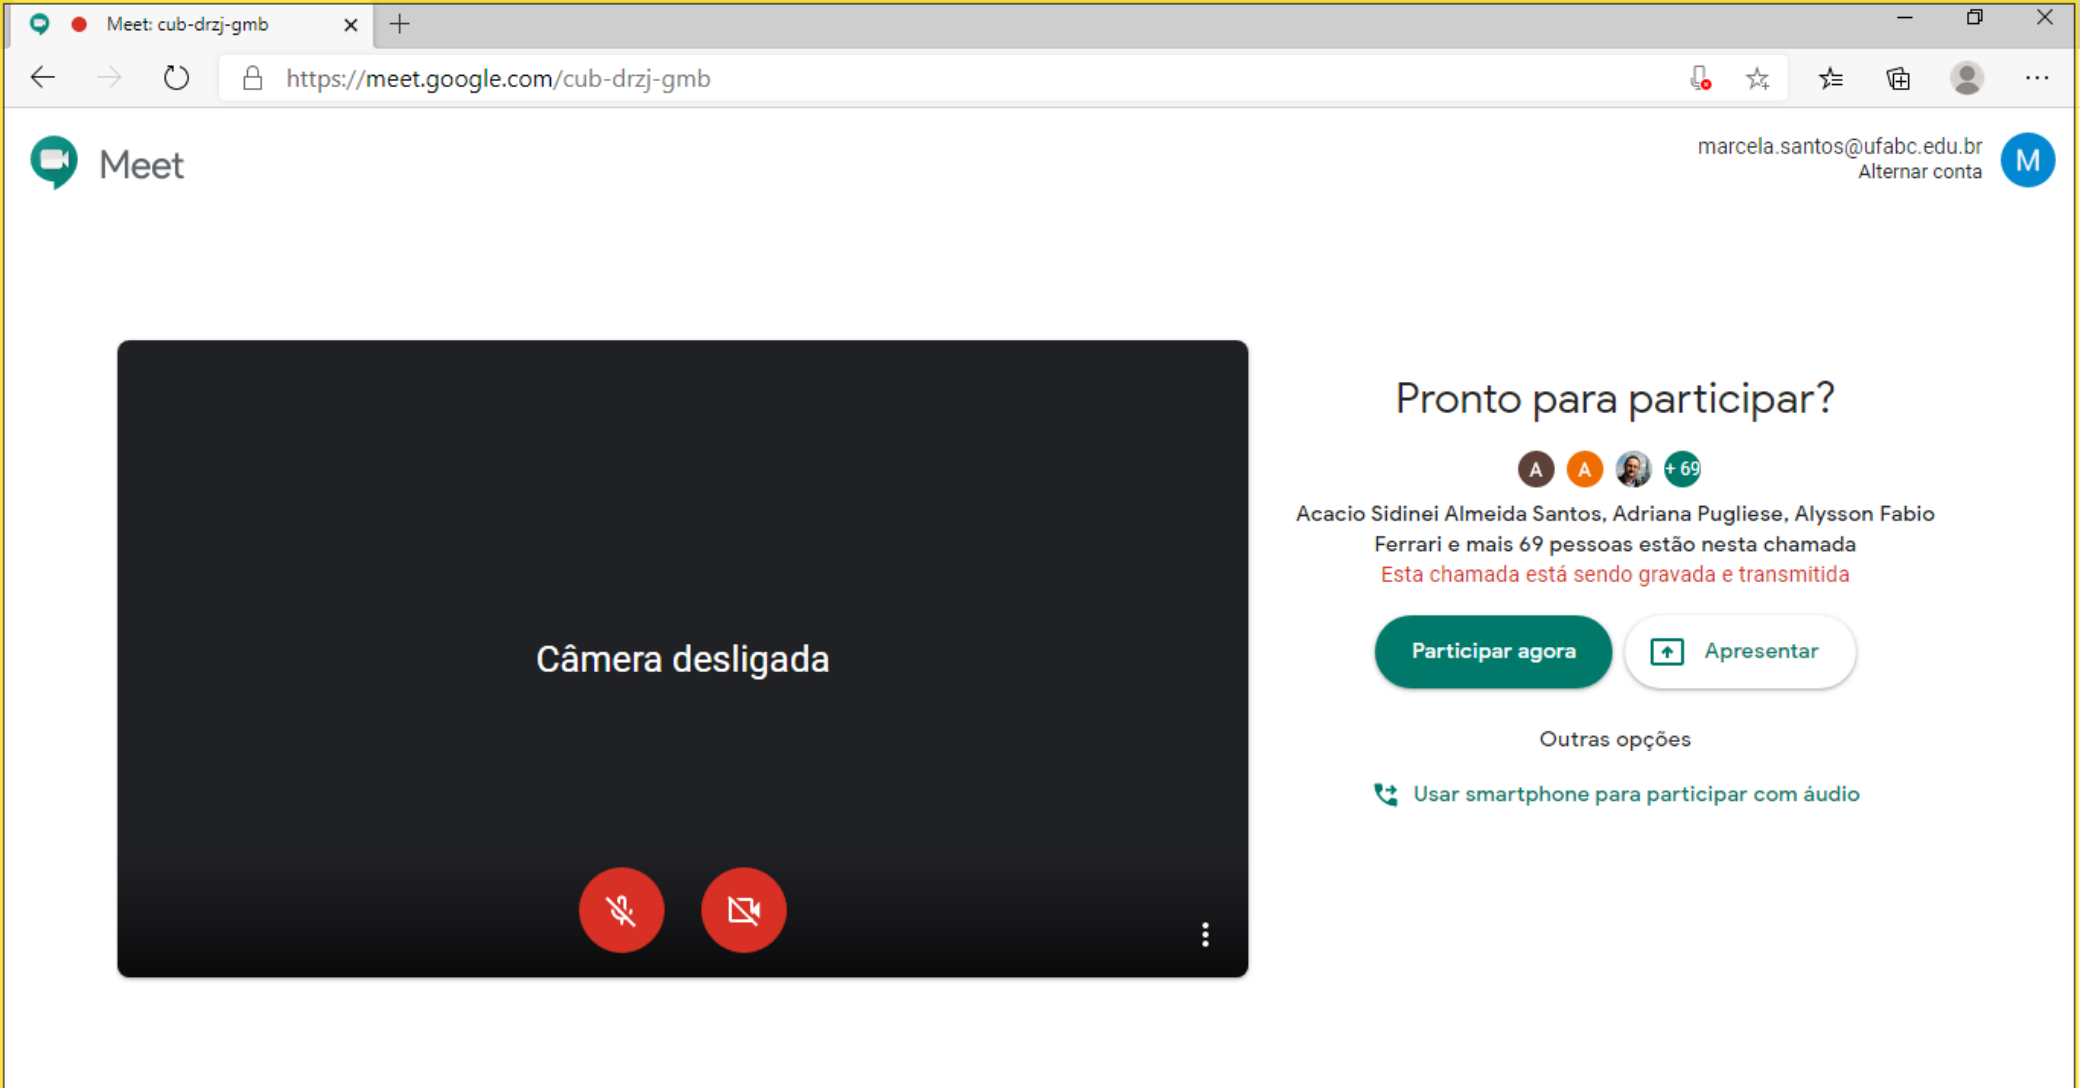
Meet: cub-drzj-gmb

https://meet.google.com/cub-drzj-gmb

Meet

marcela.santos@ufabc.edu.br
Alternar conta

M

Câmera desligada

Pronto para participar?

A A +69

Acacio Sidinei Almeida Santos, Adriana Pugliese, Alysson Fabio Ferrari e mais 69 pessoas estão nesta chamada

Esta chamada está sendo gravada e transmitida

Participar agora

Apresentar

Outras opções

Usar smartphone para participar com áudio